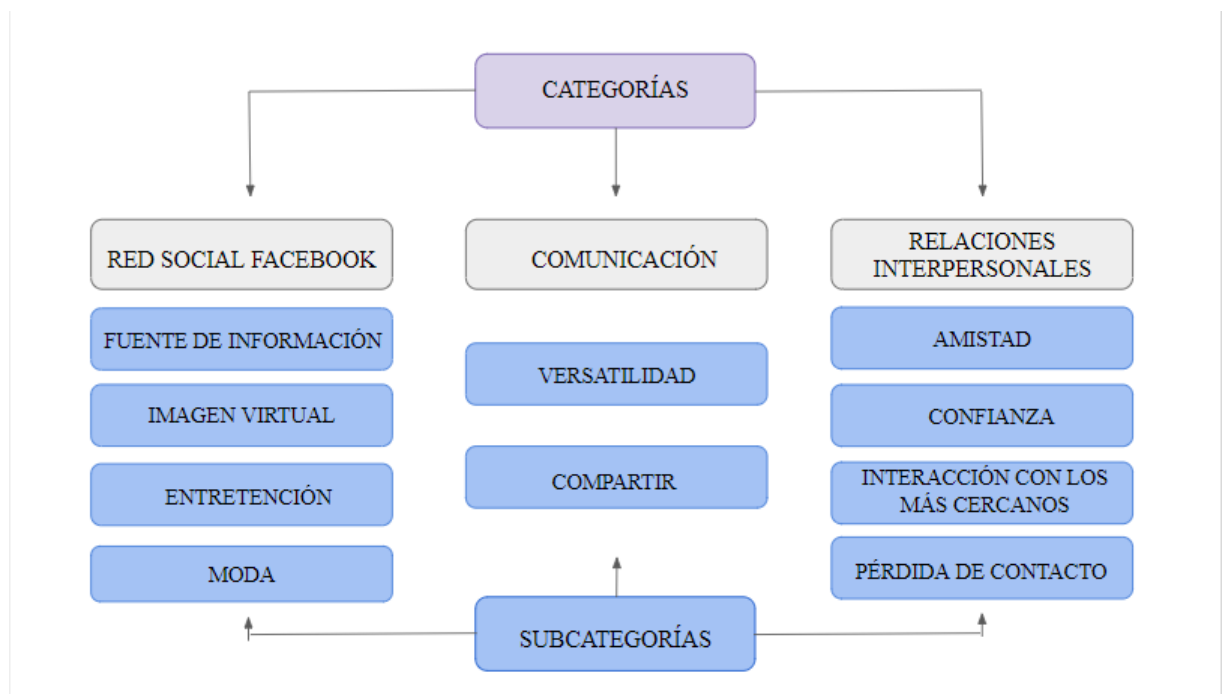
CATEGORÍAS

RED SOCIAL FACEBOOK

FUENTE DE INFORMACIÓN

IMAGEN VIRTUAL

ENTRETENCIÓN

MODA

COMUNICACIÓN

VERSATILIDAD

COMPARTIR

RELACIONES INTERPERSONALES

AMISTAD

CONFIANZA

INTERACCIÓN CON LOS MÁS CERCANOS

PÉRDIDA DE CONTACTO

SUBCATEGORÍAS